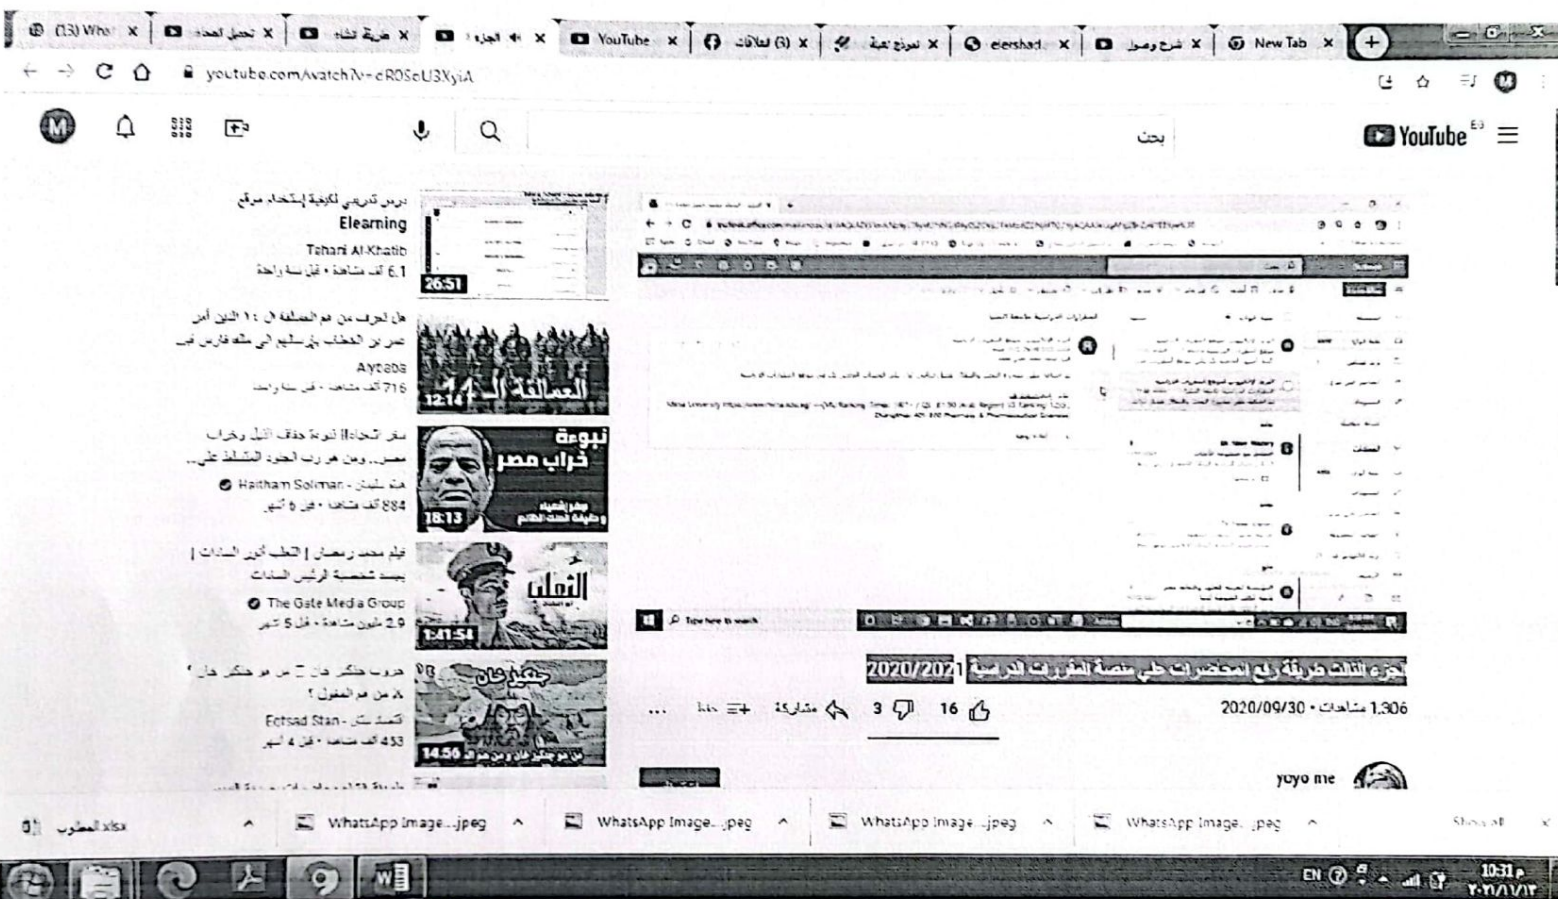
(13) Wha | تحميل الصد | طريقة انشاء | الجزء | YouTube | (3) لعلاقات | نموذج تعبة | elershad | شرح وصول | New Tab

youtube.com/watch?v=cR0SoU3XyiA

بحث

YouTube

درس تدريبي لكيفية إستخدام موقع Elearning
Tahani Al-Khatib
6.1 ألف مشاهدة • قبل سنة واحدة
26:51

هل تعرف من هم العمالقة ال ١٤ الذين أمر عمر بن الخطاب بإرسالهم الى مصر فارس في
Aytaba
716 ألف مشاهدة • قبل سنة واحدة
12:14

سفر أشعياء | نبوءة حفاف النيل وخراب مصر.. ومن هو رب الجنود المتسلط على...
Haitham Soliman - هيثم سليمان
884 ألف مشاهدة • قبل 6 أشهر
18:13

فيلم محمد رمضان | الثعلب أكبر السادات | يجسد شخصية الرئيس السادات
The Gate Media Group
2.9 مليون مشاهدة • قبل 5 أشهر
1:41:54

حروب جنكيز خان ... من هو جنكيز خان؟ ... من هم المغول ؟
Ectsad Stan - اقتصاد ستان
453 ألف مشاهدة • قبل 4 أشهر
14:56

Type here to search

الجزء الثالث طريقة رفع المحاضرات على منصة المقررات الدراسية 2020/2021

1,306 مشاهدات • 2020/09/30
16 3 مشاركة حفظ ...

yoyo me

WhatsApp Image....jpeg
WhatsApp Image....jpeg
WhatsApp Image....jpeg
WhatsApp Image....jpeg
Show all

EN 10:31 م